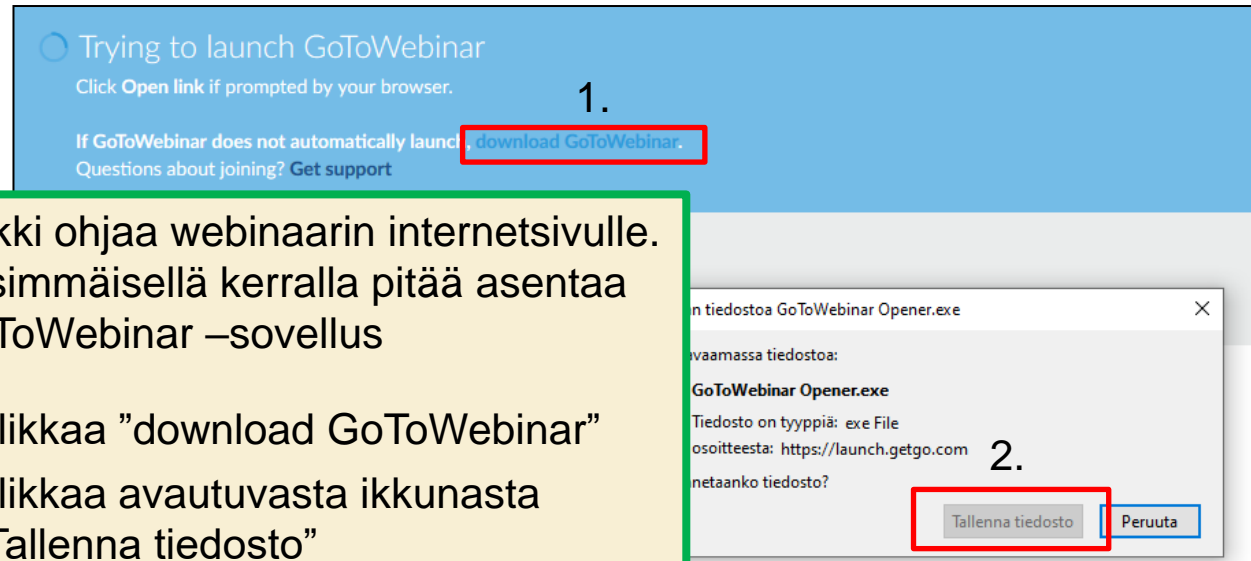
Trying to launch GoToWebinar
Click Open link if prompted by your browser.

1.

If GoToWebinar does not automatically launch, download GoToWebinar.
Questions about joining? Get support

kki ohjaa webinaarin internetsivulle. simmäisellä kerralla pitää asentaa ToWebinar –sovellus

likkaa ”download GoToWebinar”

likkaa avautuvasta ikkunasta Tallenna tiedosto”

n tiedostoa GoToWebinar Opener.exe

vaamassa tiedostoa:

GoToWebinar Opener.exe

Tiedosto on tyyppiä: exe File
osoitteesta: https://launch.getgo.com

2.

netaanko tiedosto?

Tallenna tiedosto

Peruuta